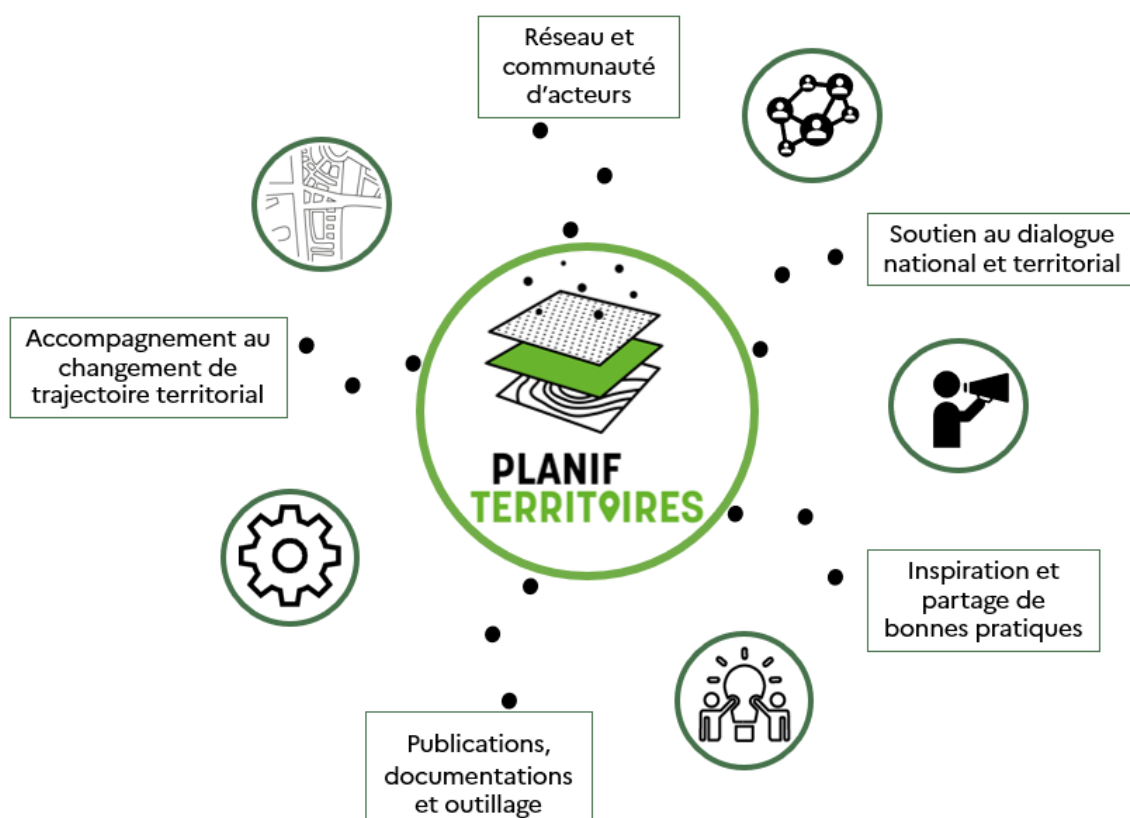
Réseau et communauté d'acteurs

Soutien au dialogue national et territorial

Accompagnement au changement de trajectoire territorial

PLANIF TERRITOIRES

Inspiration et partage de bonnes pratiques

Publications, documentations et outillage